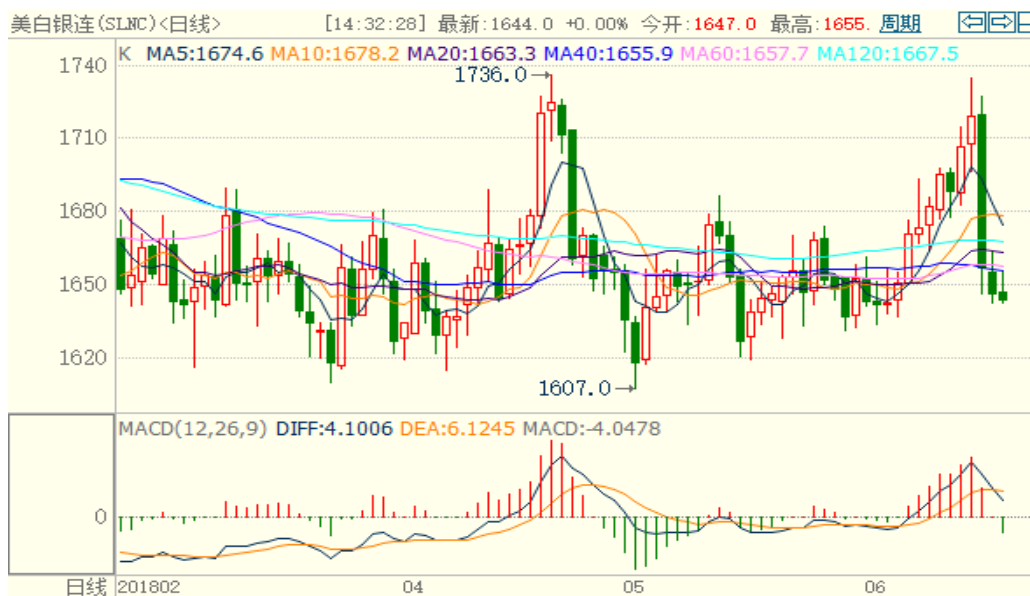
美白银连(SLNC)<日线> [14:32:28] 最新:1644.0 +0.00% 今开:1647.0 最高:1655. 周期

K MA5:1674.6 MA10:1678.2 MA20:1663.3 MA40:1655.9 MA60:1657.7 MA120:1667.5

1740
1710
1680
1650
1620

1736.0→
1607.0→

MACD(12,26,9) DIFF:4.1006 DEA:6.1245 MACD:-4.0478

0

日线 201802 04 05 06